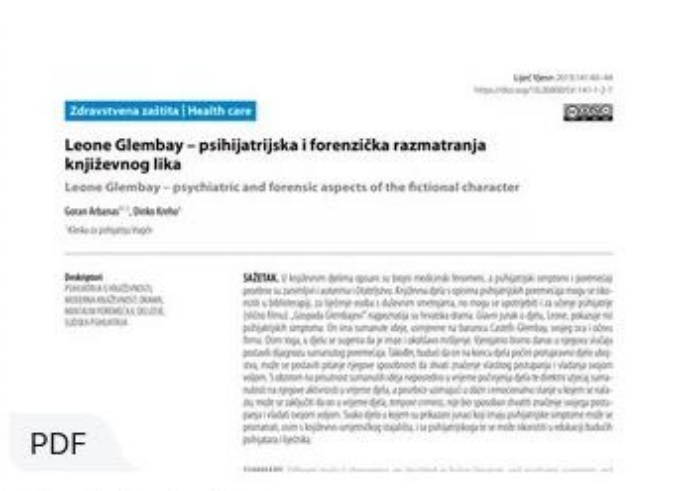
Liječ Vjesn 2019;141:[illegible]
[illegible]

Zdravstvena zaštita | Health care

Leone Glembay – psihijatrijska i forenzička razmatranja književnog lika

Leone Glembay – psychiatric and forensic aspects of the fictional character

Goran Arbanas, Dinko Kreho

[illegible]

Deskriptori
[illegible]

SAŽETAK. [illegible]

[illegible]

PDF